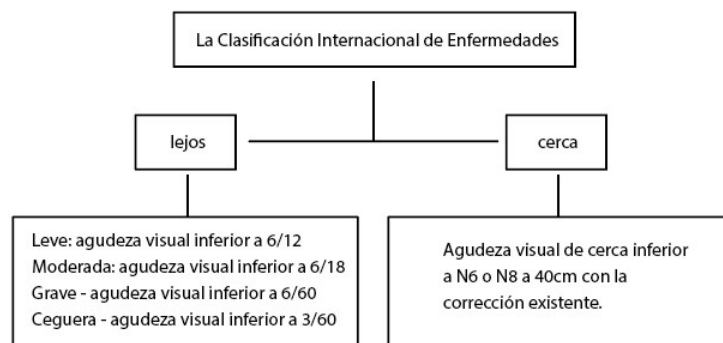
La Clasificación Internacional de Enfermedades

lejos

cerca

Leve: agudeza visual inferior a 6/12
Moderada: agudeza visual inferior a 6/18
Grave - agudeza visual inferior a 6/60
Ceguera - agudeza visual inferior a 3/60

Agudeza visual de cerca inferior a N6 o N8 a 40cm con la corrección existente.